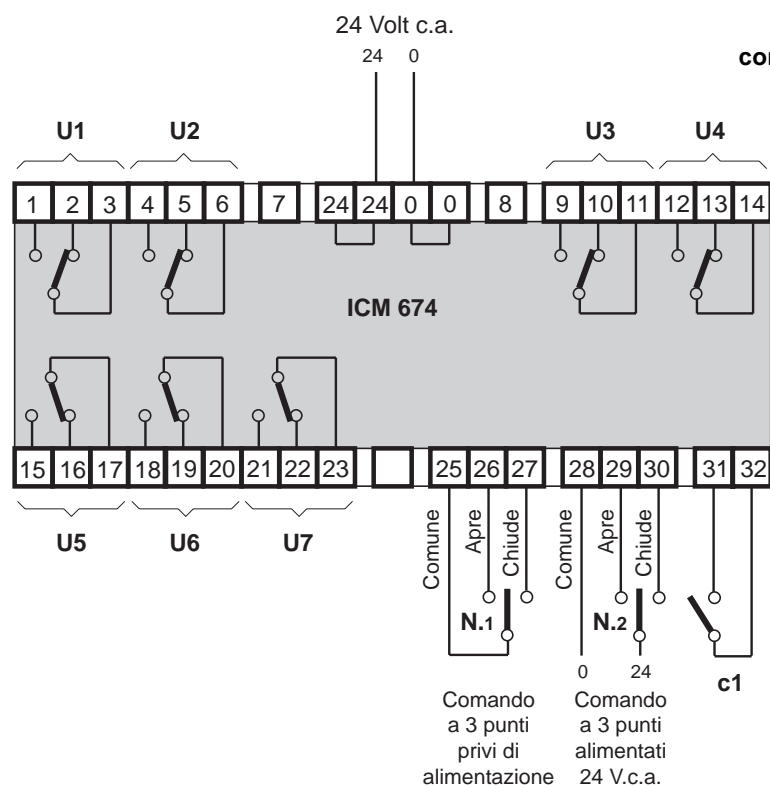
24 Volt c.a.

24 0

co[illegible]

U1 U2 U3 U4

1 2 3 4 5 6 7 24 24 0 0 8 9 10 11 12 13 14

ICM 674

15 16 17 18 19 20 21 22 23 25 26 27 28 29 30 31 32

U5 U6 U7

Comune Apre Chiude Comune Apre Chiude

N.1 N.2

0 24

c1

Comando a 3 punti privi di alimentazione

Comando a 3 punti alimentati 24 V.c.a.